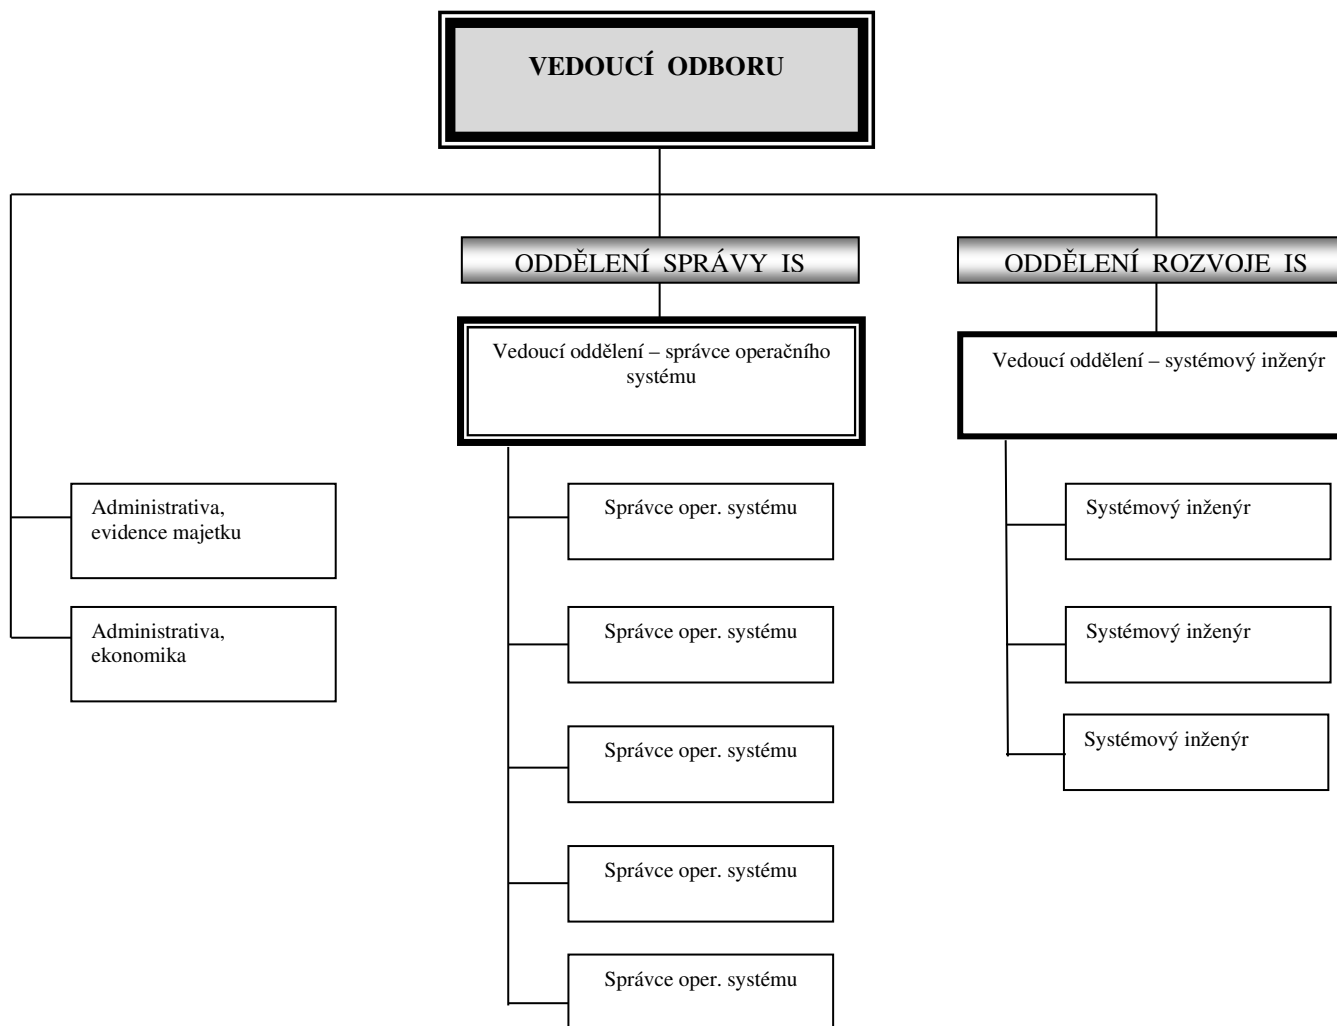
VEDOUCÍ ODBORU

ODDĚLENÍ SPRÁVY IS

ODDĚLENÍ ROZVOJE IS

Vedoucí oddělení – správce operačního systému

Vedoucí oddělení – systémový inženýr

Administrativa, evidence majetku

Administrativa, ekonomika

Správce oper. systému

Správce oper. systému

Správce oper. systému

Správce oper. systému

Správce oper. systému

Systémový inženýr

Systémový inženýr

Systémový inženýr